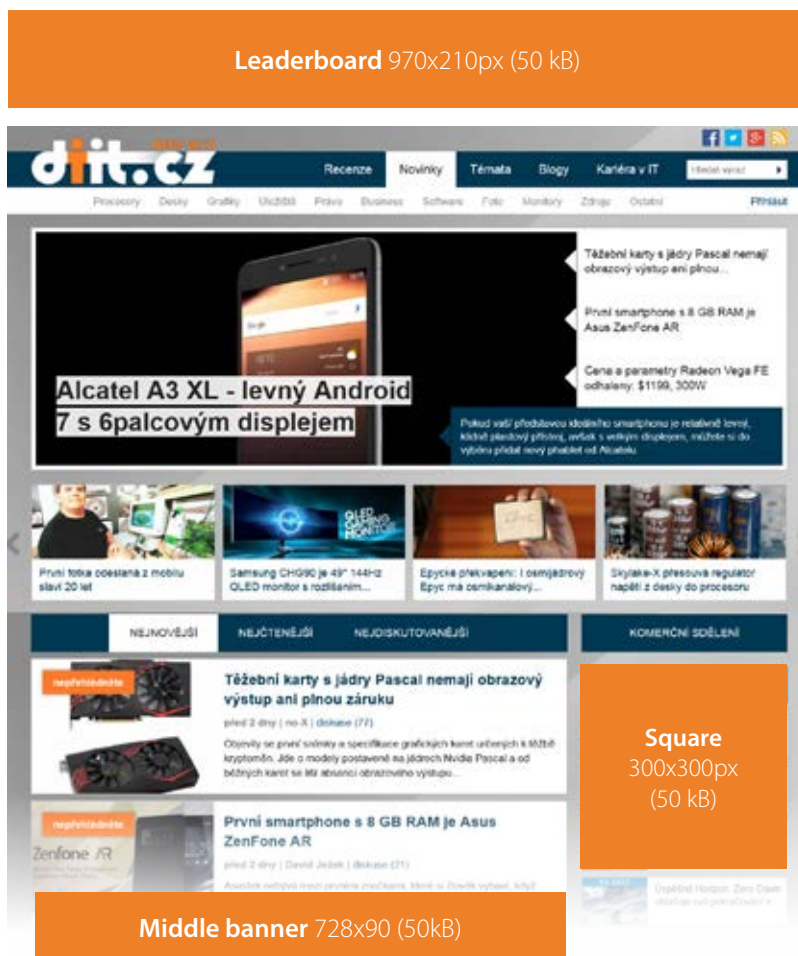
**Leaderboard** 970x210px (50 kB)

diit.cz

Recenze | Novinky | Témata | Blogy | Kariéra v IT | Hledat výraz

Procesory | Desky | Grafiky | Úložiště | Práva | Business | Software | Foto | Monitory | Zdroje | Ostatní | Přihlásit

Alcatel A3 XL - levný Android 7 s 6palcovým displejem

Těžební karty s jádry Pascal nemají obrazový výstup ani plnou...

První smartphone s 8 GB RAM je Asus ZenFone AR

Cena a parametry Radeon Vega FE odhaleny: $1199, 300W

Pokud vaší představou ideálního smartphonu je relativně levný, klidně plastový přístroj, avšak s velkým displejem, můžete si do výběru přidat nový phablet od Alcatelu.

První fotka odeslaná z mobilu slaví 20 let

Samsung CHG90 je 49" 144Hz QLED monitor s rozlišením...

Epycké překvapení: I osmijádrový Epyc má osmikanálový...

Skylake-X přesouvá regulátor napětí z desky do procesoru

NEJNOVĚJŠÍ | NEJČTENĚJŠÍ | NEJDISKUTOVANĚJŠÍ

KOMERČNÍ SDĚLENÍ

nepřehlédněte

Těžební karty s jádry Pascal nemají obrazový výstup ani plnou záruku

před 2 dny | no-X | diskuse (77)

Objevily se první snímky a specifikace grafických karet určených k těžbě kryptoměn. Jde o modely postavené na jádrech Nvidia Pascal a od běžných karet se liší absencí obrazového výstupu...

**Square** 300x300px (50 kB)

nepřehlédněte

První smartphone s 8 GB RAM je Asus ZenFone AR

před 2 dny | David Ježek | diskuse (21)

Asus ZenFone AR

Úspěšné Horizon: Zero Dawn

**Middle banner** 728x90 (50kB)